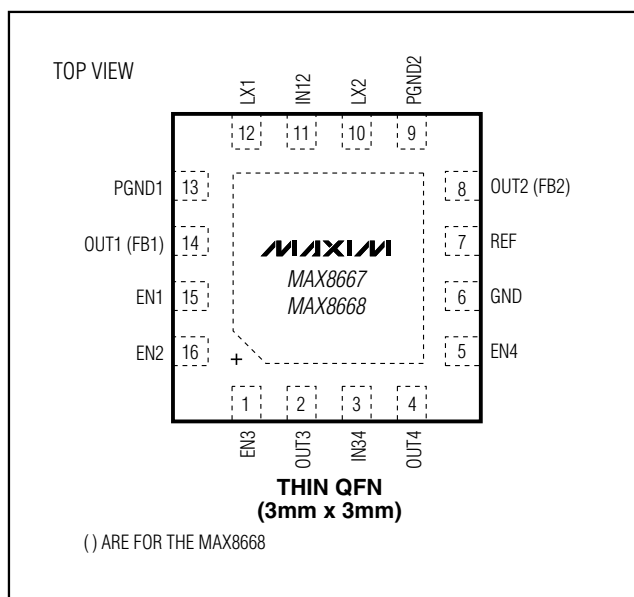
TOP VIEW

LX1 IN12 LX2 PGND2

12 11 10 9

PGND1 13
OUT1 (FB1) 14
EN1 15
EN2 16

8 OUT2 (FB2)
7 REF
6 GND
5 EN4

MAXIM
MAX8667
MAX8668

+

1 2 3 4

EN3 OUT3 IN34 OUT4

THIN QFN
(3mm x 3mm)

( ) ARE FOR THE MAX8668